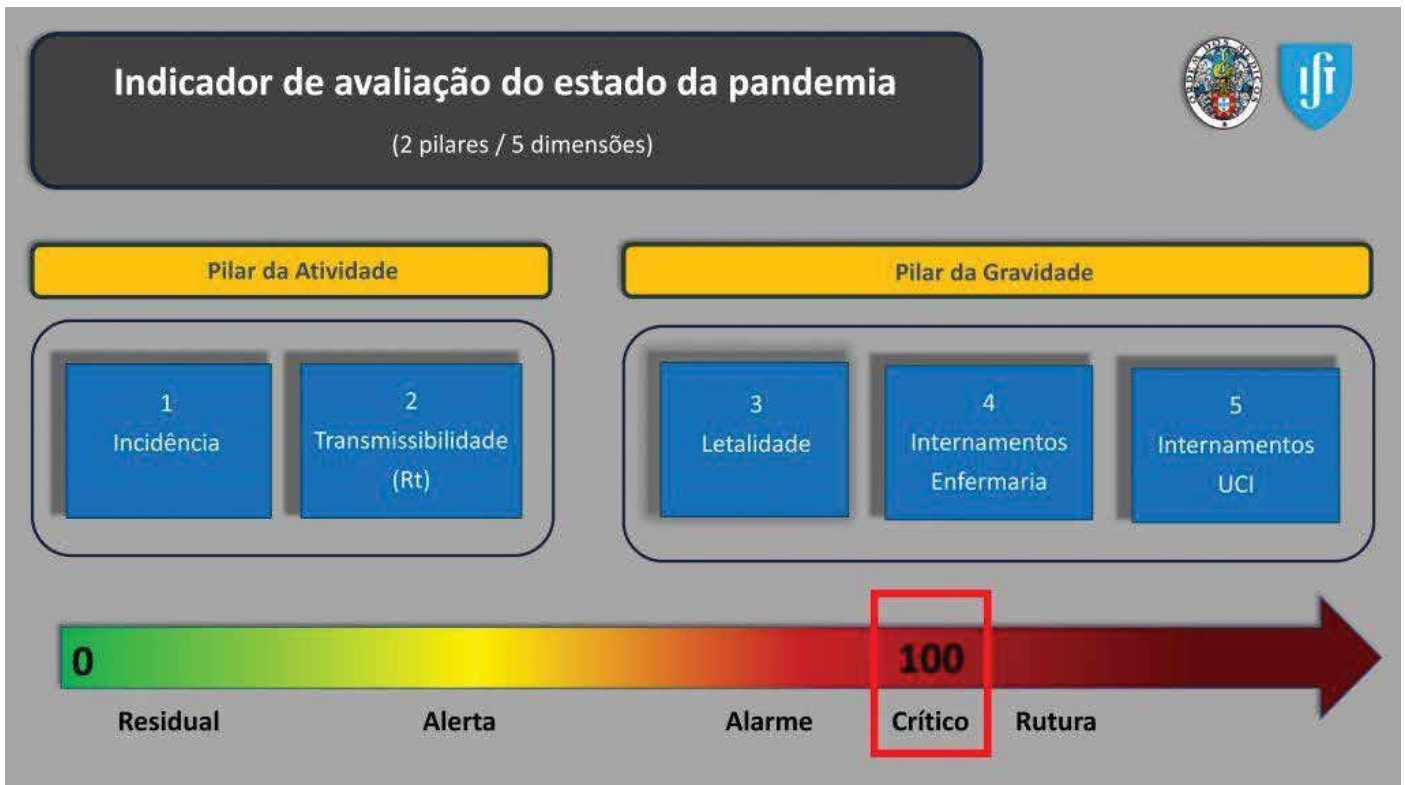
Indicador de avaliação do estado da pandemia

(2 pilares / 5 dimensões)

IST

Pilar da Atividade

Pilar da Gravidade

1
Incidência

2
Transmissibilidade
(Rt)

3
Letalidade

4
Internamentos
Enfermaria

5
Internamentos
UCI

0

100

Residual

Alerta

Alarme

Crítico

Rutura